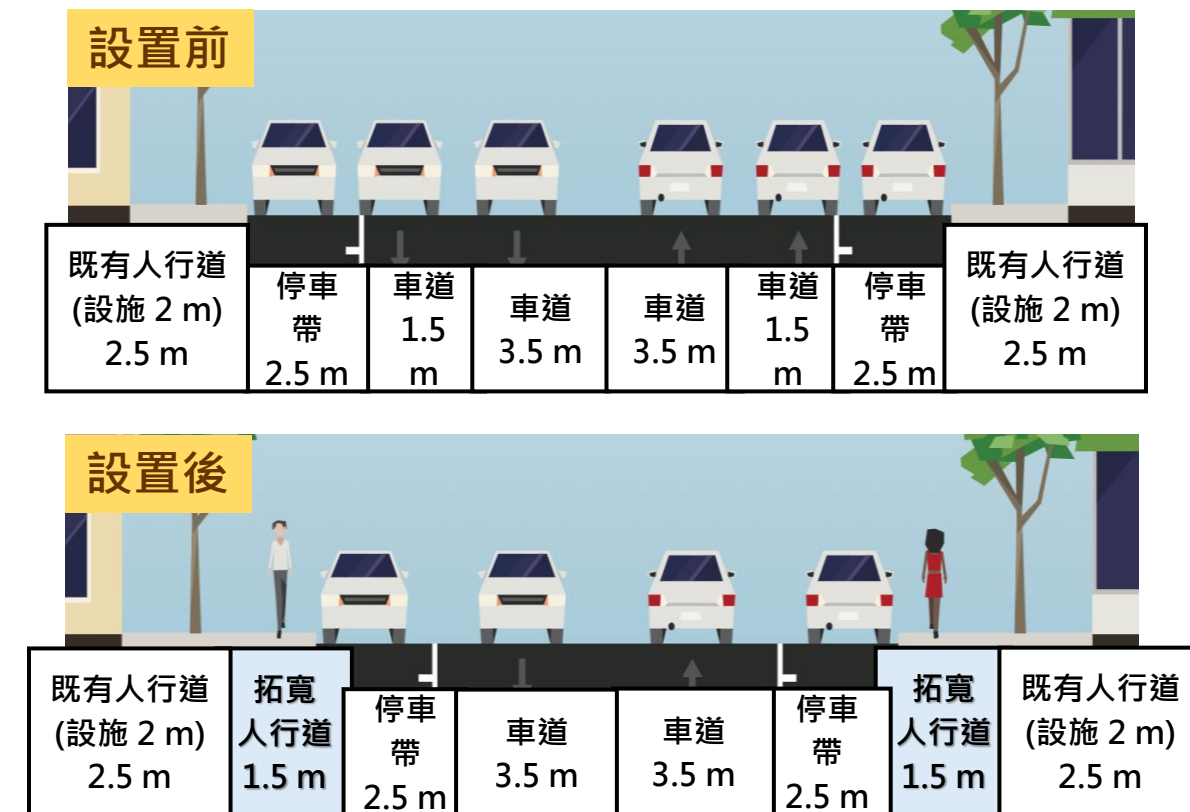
設置前

| 既有人行道 (設施 2 m) 2.5 m | 停車帶 2.5 m | 車道 1.5 m | 車道 3.5 m | 車道 3.5 m | 車道 1.5 m | 停車帶 2.5 m | 既有人行道 (設施 2 m) 2.5 m |
|---|---|---|---|---|---|---|---|

設置後

| 既有人行道 (設施 2 m) 2.5 m | 拓寬人行道 1.5 m | 停車帶 2.5 m | 車道 3.5 m | 車道 3.5 m | 停車帶 2.5 m | 拓寬人行道 1.5 m | 既有人行道 (設施 2 m) 2.5 m |
|---|---|---|---|---|---|---|---|